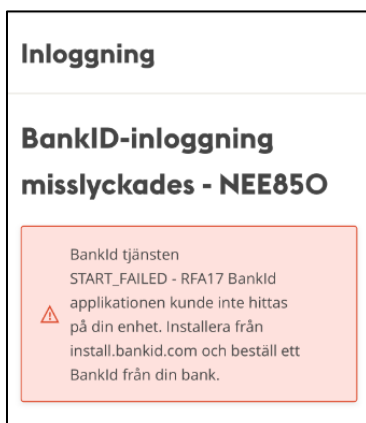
Inloggning

BankID-inloggning misslyckades - NEE850

BankId tjänsten START_FAILED - RFA17 BankId applikationen kunde inte hittas på din enhet. Installera från install.bankid.com och beställ ett BankId från din bank.